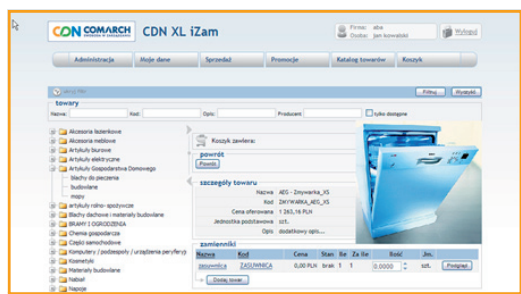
CDN COMARCH
CDN XL iZam
Firma: abc
Osoba: jan kowalski
Wyloguj

Administracja | Moje dane | Sprzedaż | Promocje | Katalog towarów | Koszyk

towary
Nazwa: | Kod: | Opis: | Producent: | tylko dostępne
Filtruj | Wyczyść

Akcesoria łazienkowe
Akcesoria meblowe
Artykuły biurowe
Artykuły elektryczne
Artykuły Gospodarstwa Domowego
Blachy do pieczenia
budowlane
mopy
artykuły rolno- spożywcze
Blachy dachowe i materiały budowlane
BRAMY I OGRODZENIA
Chemia gospodarcza
Części samochodowe
Komputery / podzespoły / urządzenia peryferyjne
Kosmetyki
Materiały budowlane
Nabiał
Napoje

Koszyk zawiera:

powrót
Powrót

szczegóły towaru
Nazwa: AEG - Zmywarka_XS
Kod: ZMYWARKA_AEG_XS
Cena oferowana: 1 263,16 PLN
Jednostka podstawowa: szt.
Opis: dodatkowy opis...

zamienniki
| Nazwa | Kod | Cena | Stan | Ile | Za ile | Ilość | Jm. | |
|---|---|---|---|---|---|---|---|---|
| zasuwnica | ZASUWNICA | 0,00 PLN | brak | 1 | 1 | 0 | szt. | Pobierz |

Dodaj towar